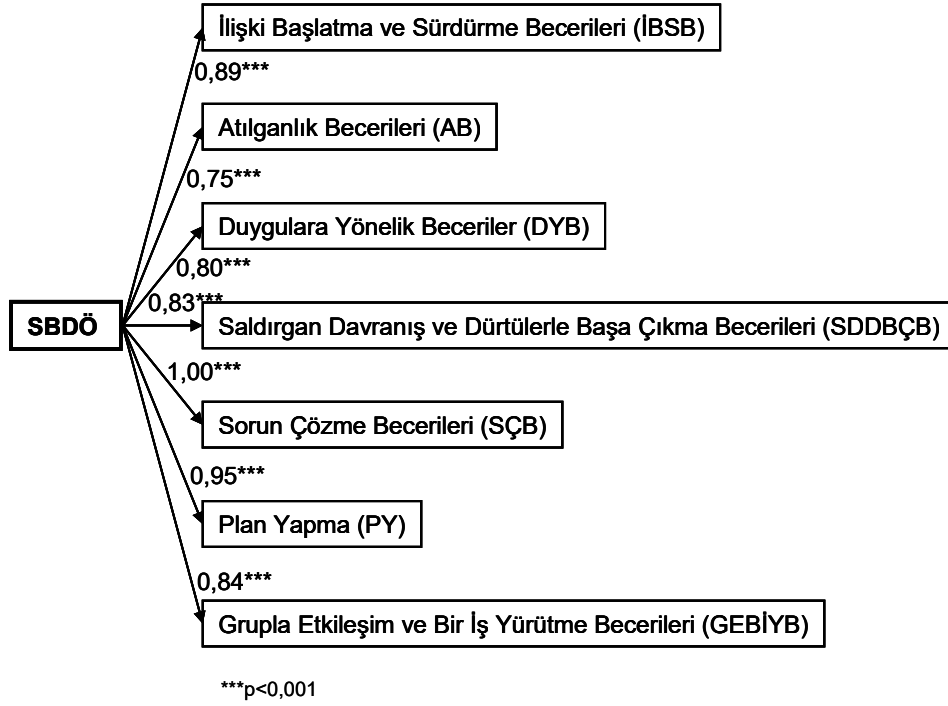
İlişki Başlatma ve Sürdürme Becerileri (İBSB)

0,89***

Atılganlık Becerileri (AB)

0,75***

Duygulara Yönelik Beceriler (DYB)

0,80***

SBDÖ

0,83***

Saldırgan Davranış ve Dürtülerle Başa Çıkma Becerileri (SDDBÇB)

1,00***

Sorun Çözme Becerileri (SÇB)

0,95***

Plan Yapma (PY)

0,84***

Grupla Etkileşim ve Bir İş Yürütme Becerileri (GEBİYB)

***p<0,001